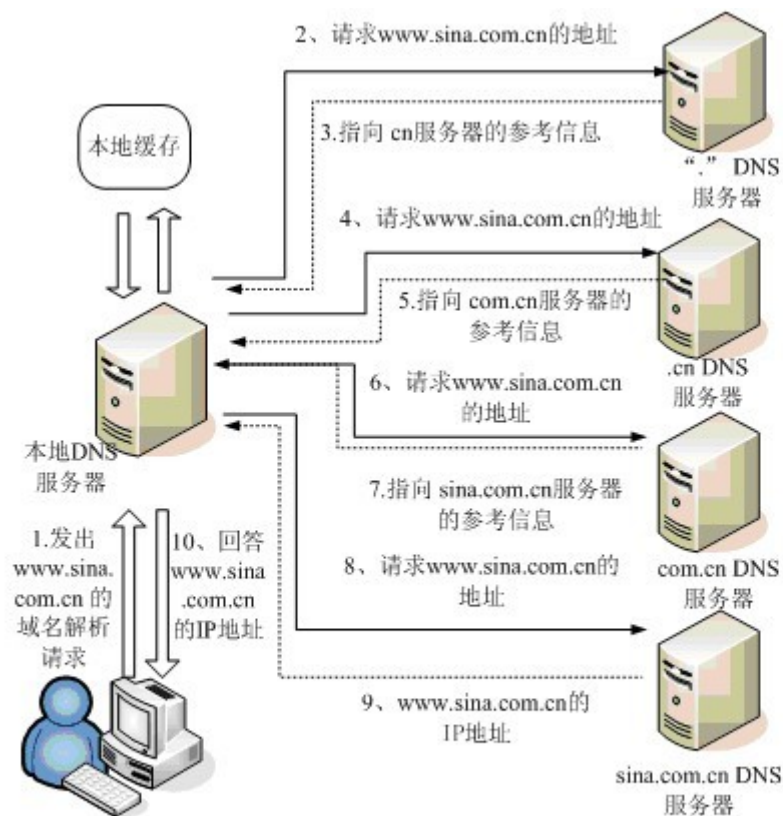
2、请求www.sina.com.cn的地址

3.指向 cn服务器的参考信息

本地缓存

"." DNS 服务器

4、请求www.sina.com.cn的地址

5.指向 com.cn服务器的参考信息

.cn DNS 服务器

6、请求www.sina.com.cn 的地址

本地DNS 服务器

7.指向 sina.com.cn服务器的参考信息

1.发出 www.sina.com.cn 的域名解析请求

10、回答 www.sina.com.cn 的IP地址

8、请求www.sina.com.cn的地址

com.cn DNS 服务器

9、www.sina.com.cn的 IP地址

sina.com.cn DNS 服务器